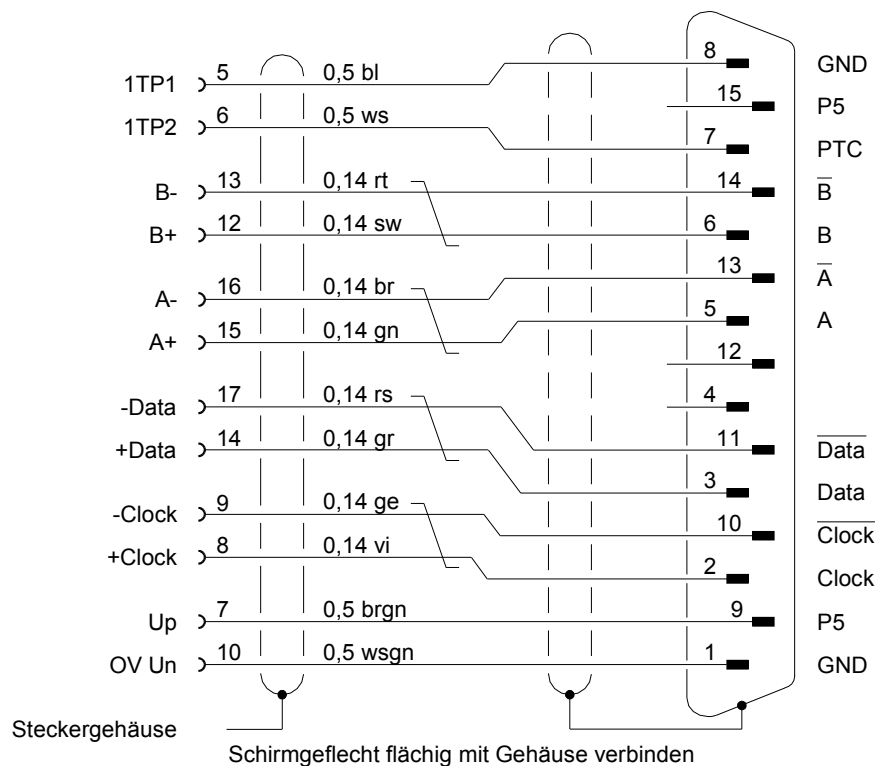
| | | | |
|---|---|---|---|
| 1TP1 | 5 | 0,5 bl | 8 | GND |
| | | | 15 | P5 |
| 1TP2 | 6 | 0,5 ws | 7 | PTC |
| B- | 13 | 0,14 rt | 14 | $\overline{B}$ |
| B+ | 12 | 0,14 sw | 6 | B |
| | | | 13 | $\overline{A}$ |
| A- | 16 | 0,14 br | 5 | A |
| A+ | 15 | 0,14 gn | 12 | |
| -Data | 17 | 0,14 rs | 4 | |
| +Data | 14 | 0,14 gr | 11 | $\overline{\text{Data}}$ |
| | | | 3 | Data |
| -Clock | 9 | 0,14 ge | 10 | $\overline{\text{Clock}}$ |
| +Clock | 8 | 0,14 vi | 2 | Clock |
| Up | 7 | 0,5 brgn | 9 | P5 |
| OV Un | 10 | 0,5 wsgn | 1 | GND |

Steckergehäuse

Schirmgeflecht flächig mit Gehäuse verbinden